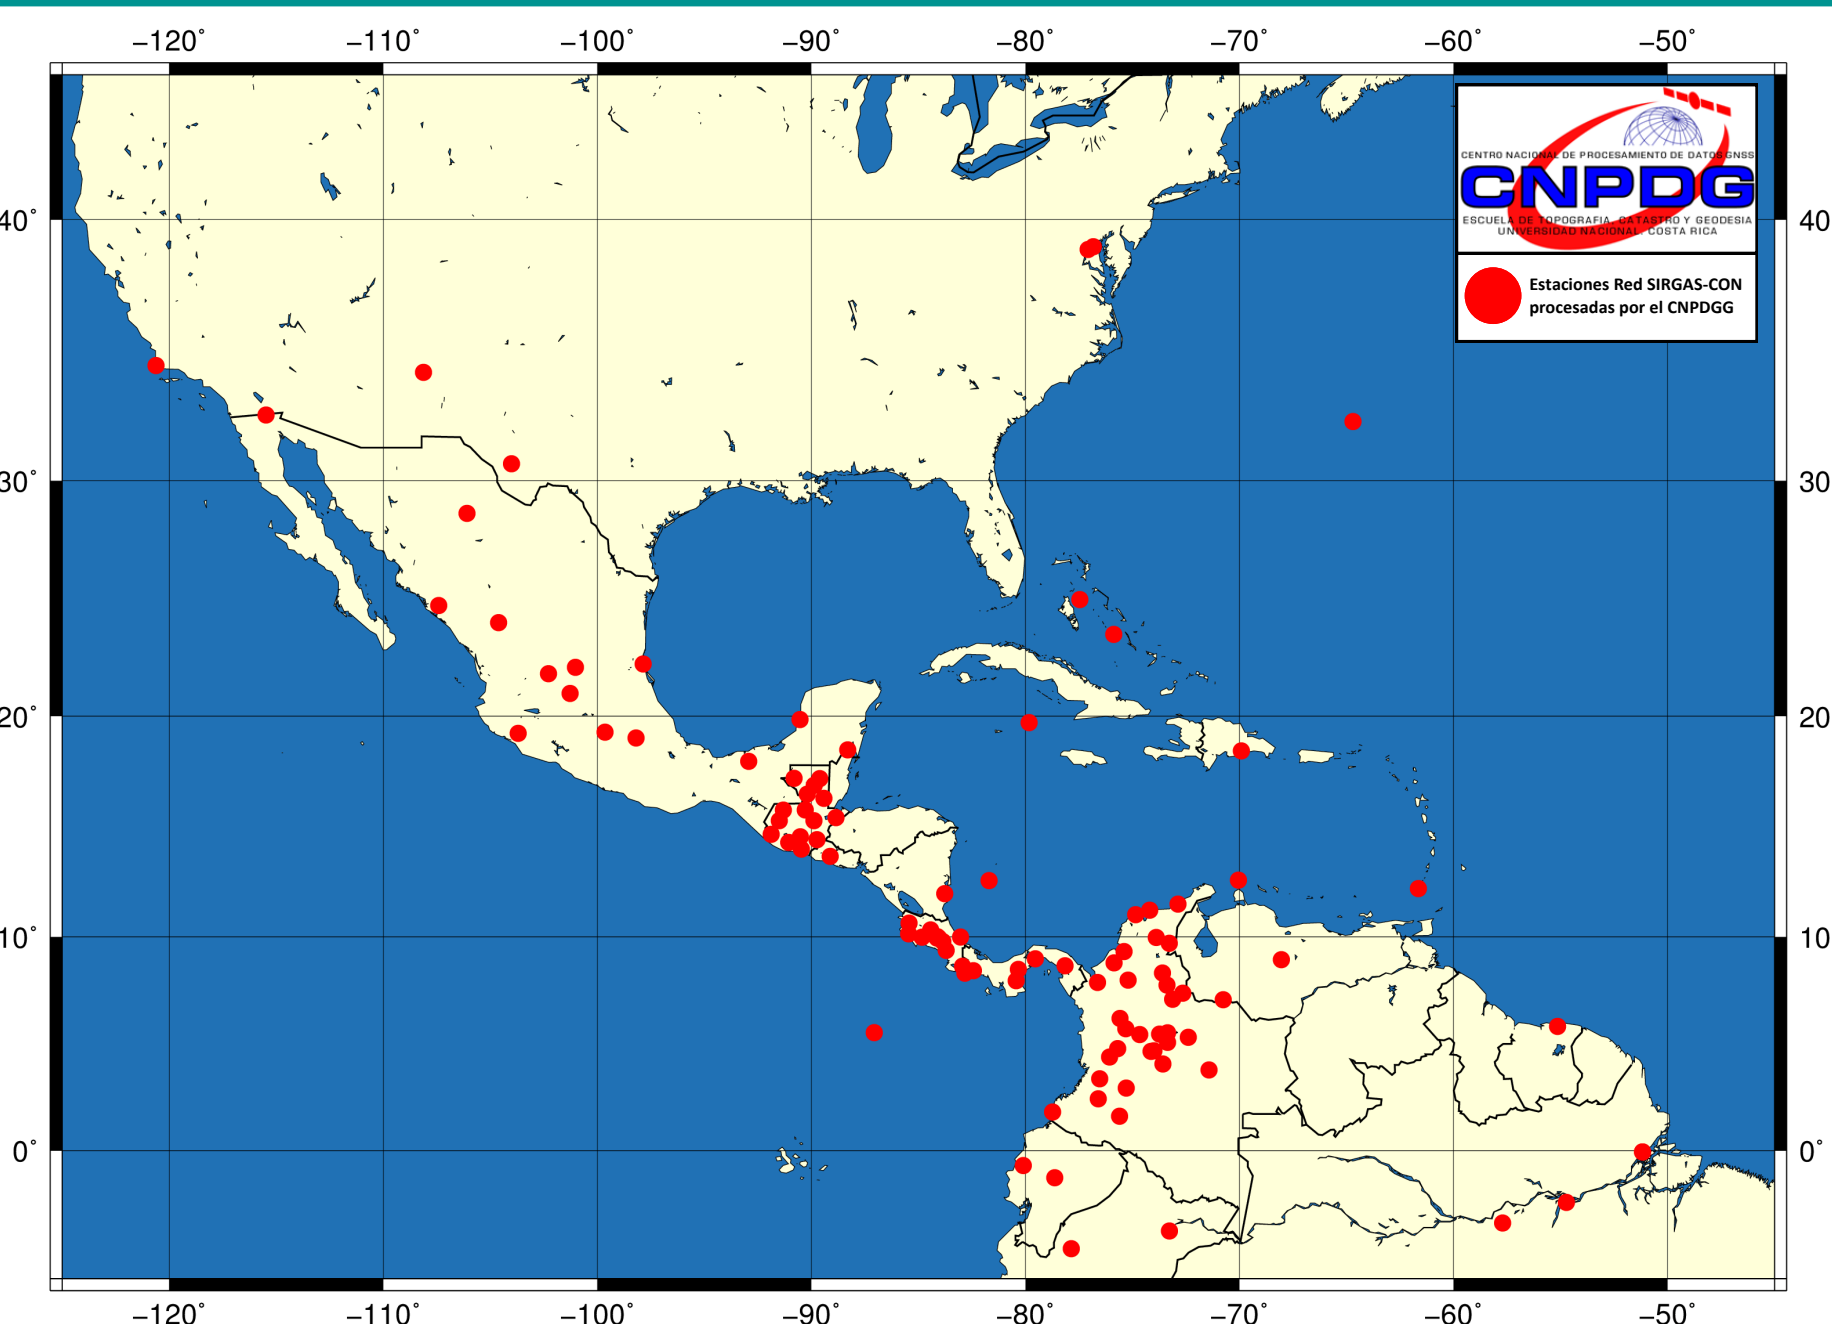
−120˚ −110˚ −100˚ −90˚ −80˚ −70˚ −60˚ −50˚

40˚
30˚
20˚
10˚
0˚

40
30
20
10
0˚

CENTRO NACIONAL DE PROCESAMIENTO DE DATOS GNSS
CNPDG
ESCUELA DE TOPOGRAFIA, CATASTRO Y GEODESIA
UNIVERSIDAD NACIONAL - COSTA RICA

Estaciones Red SIRGAS-CON procesadas por el CNPDGG

−120˚ −110˚ −100˚ −90˚ −80˚ −70˚ −60˚ −50˚